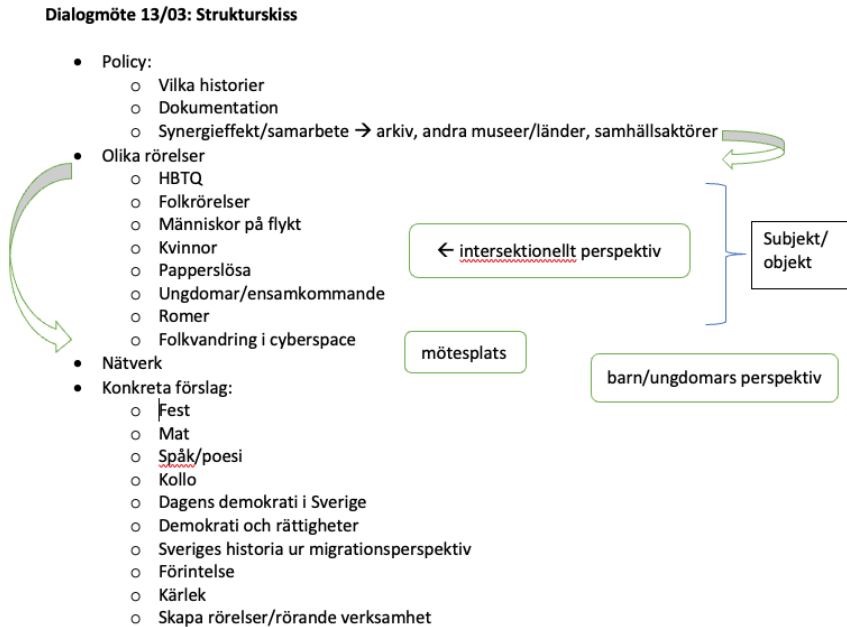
**Dialogmöte 13/03: Strukturskiss**

- Policy:
  - Vilka historier
  - Dokumentation
  - Synergieffekt/samarbete → arkiv, andra museer/länder, samhällsaktörer
- Olika rörelser
  - HBTQ
  - Folkrörelser
  - Människor på flykt
  - Kvinnor
  - Papperslösa
  - Ungdomar/ensamkommande
  - Romer
  - Folkvandring i cyberspace
- Nätverk
- Konkreta förslag:
  - Fest
  - Mat
  - Spåk/poesi
  - Kollo
  - Dagens demokrati i Sverige
  - Demokrati och rättigheter
  - Sveriges historia ur migrationsperspektiv
  - Förintelse
  - Kärlek
  - Skapa rörelser/rörande verksamhet

← intersektionellt perspektiv

Subjekt/ objekt

mötesplats

barn/ungdomars perspektiv